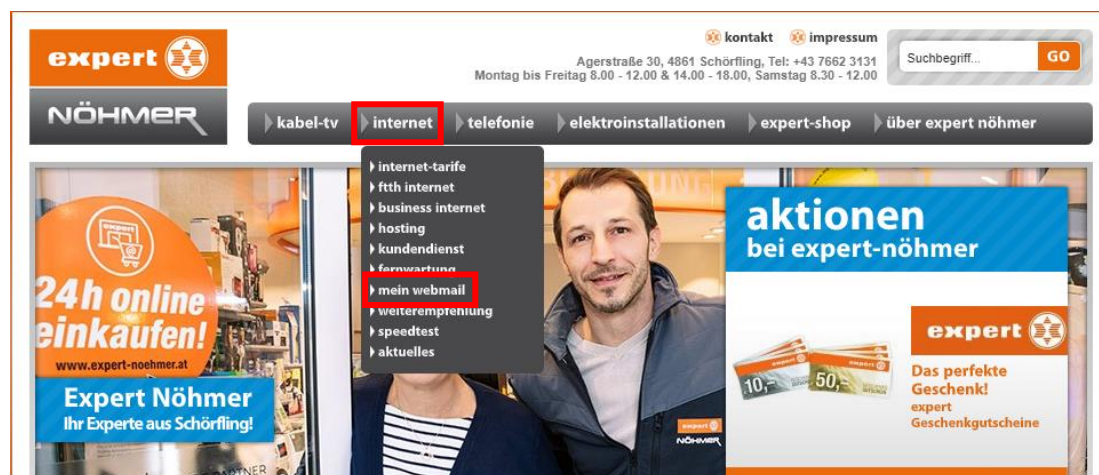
expert
NÖHMER

kontakt impressum
Agerstraße 30, 4861 Schörfling, Tel: +43 7662 3131
Montag bis Freitag 8.00 - 12.00 & 14.00 - 18.00, Samstag 8.30 - 12.00

Suchbegriff... GO

kabel-tv internet telefonie elektroinstallationen expert-shop über expert nöhmer

internet-tarife
ftth internet
business internet
hosting
kundendienst
fernwartung
mein webmail
weiterempfehlung
speedtest
aktuelles

24h online einkaufen!
www.expert-noehmer.at
Expert Nöhmer
Ihr Experte aus Schörfling!

aktionen
bei expert-nöhmer

expert
10,-
50,-
Das perfekte Geschenk!
expert Geschenkgutscheine

expert
NÖHMER